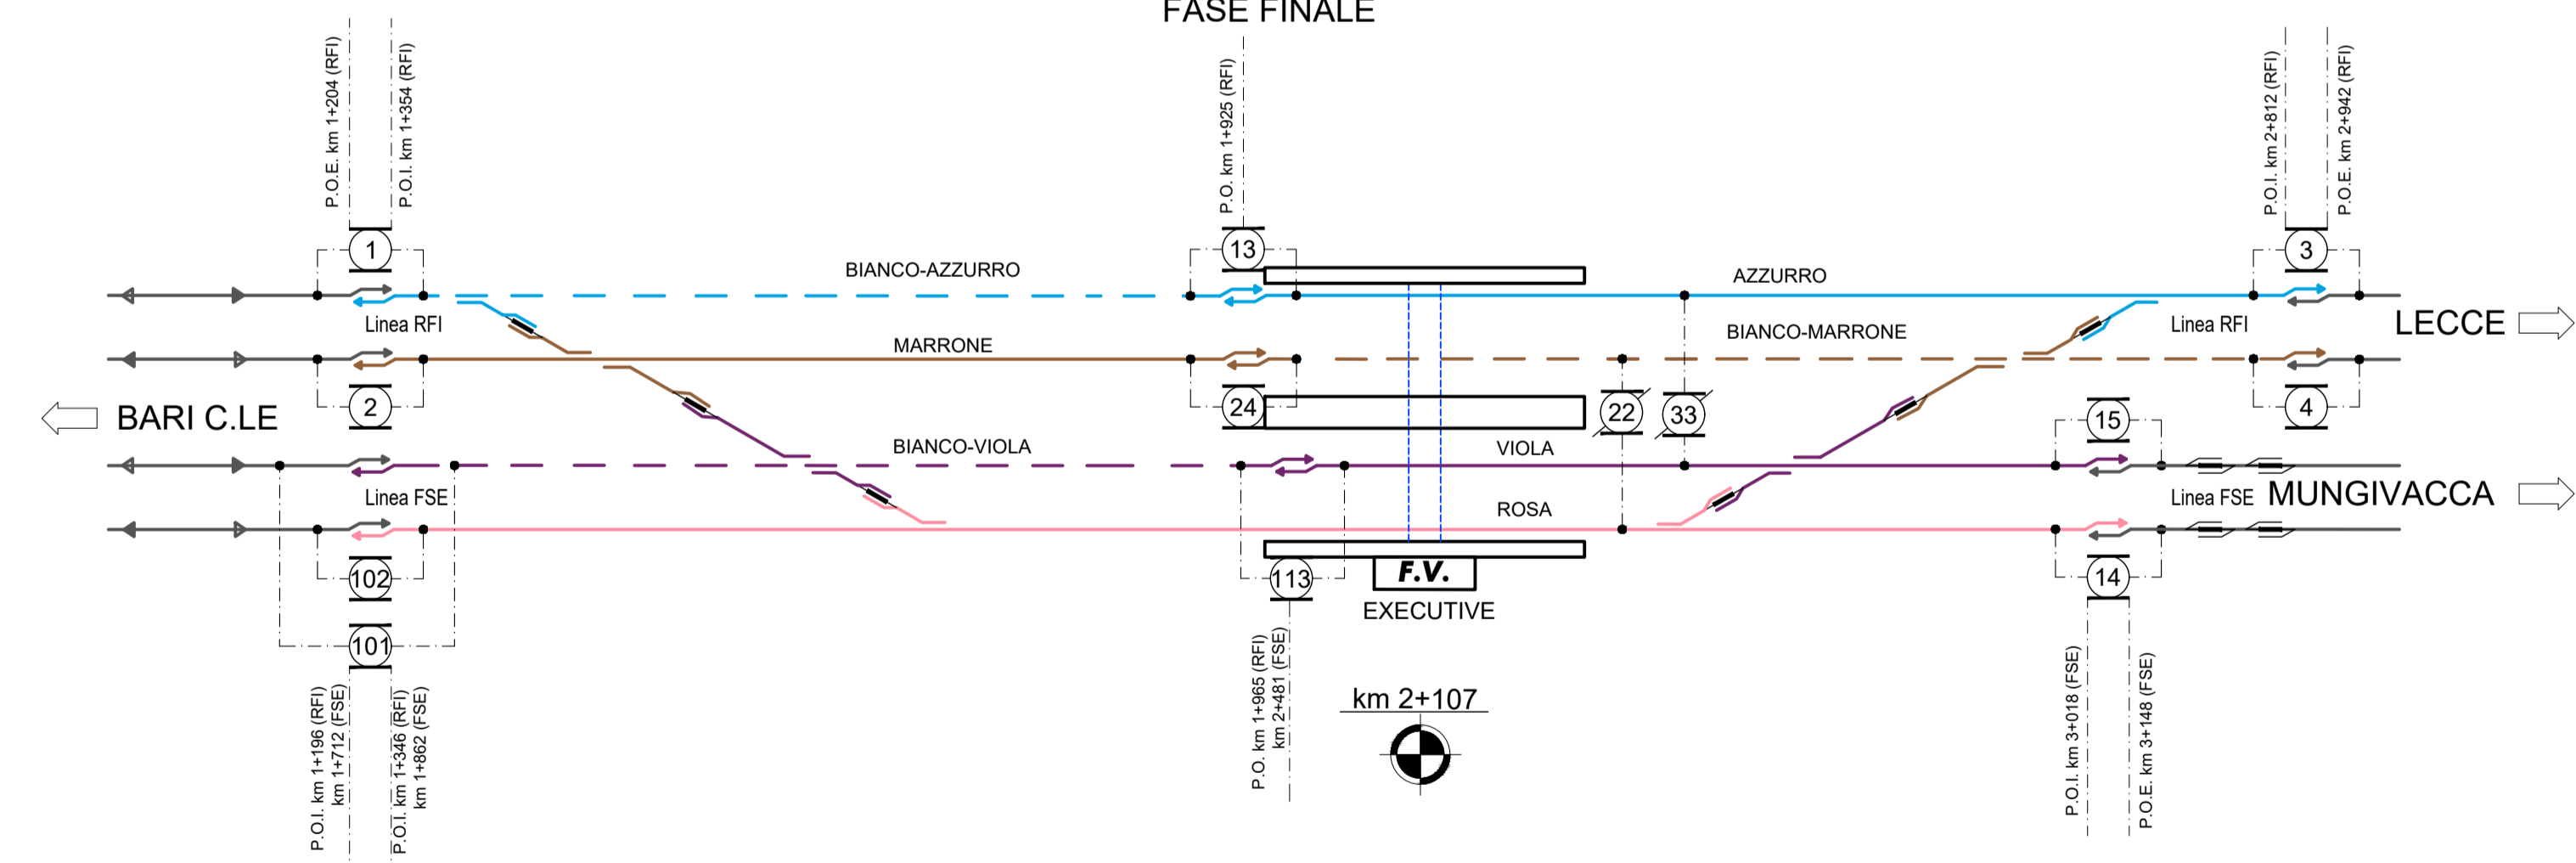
FASE FINALE

P.O.E. km 1+204 (RFI)
P.O.I. km 1+354 (RFI)
P.O. km 1+925 (RFI)
P.O.I. km 2+812 (RFI)
P.O.E. km 2+942 (RFI)

1
13
3
BIANCO-AZZURRO
AZZURRO
Linea RFI
BIANCO-MARRONE
Linea RFI
LECCE
MARRONE
2
24
22
33
4
BARI C.LE
15
BIANCO-VIOLA
VIOLA
Linea FSE
Linea FSE
MUNGIVACCA
ROSA
102
113
F.V.
14
EXECUTIVE
101

P.O.I. km 1+196 (RFI)
km 1+712 (FSE)
P.O.I. km 1+346 (RFI)
km 1+862 (FSE)
P.O. km 1+965 (RFI)
km 2+481 (FSE)
km 2+107
P.O.I. km 3+018 (FSE)
P.O.E. km 3+148 (FSE)